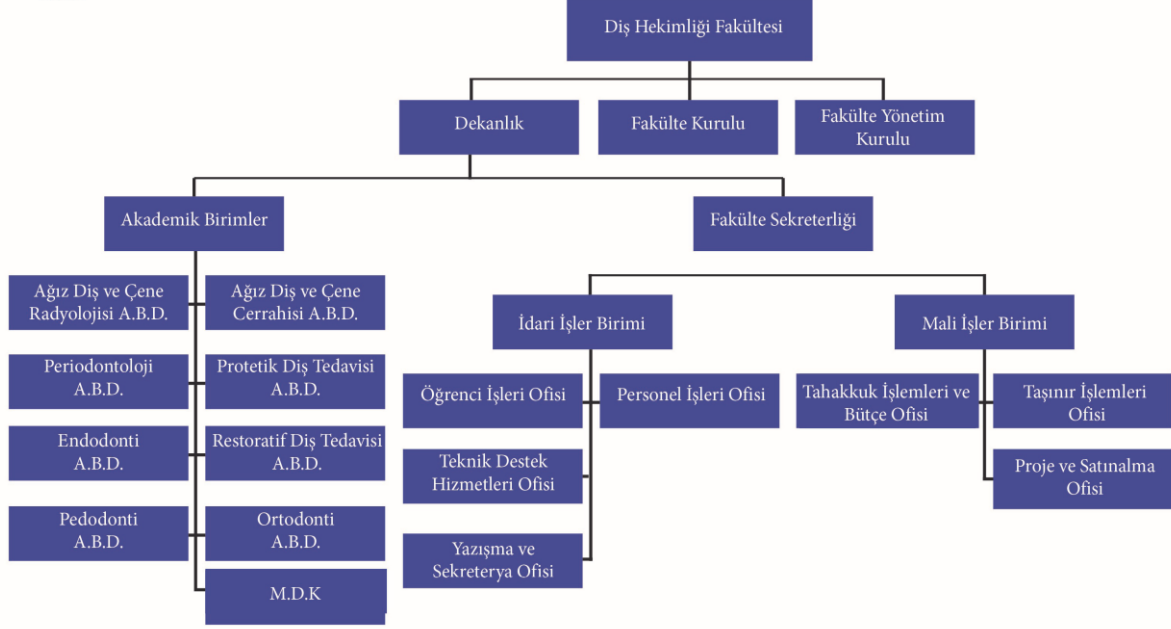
Diş Hekimliği Fakültesi

Dekanlık

Fakülte Kurulu

Fakülte Yönetim Kurulu

Akademik Birimler

Fakülte Sekreterliği

Ağız Diş ve Çene Radyolojisi A.B.D.

Ağız Diş ve Çene Cerrahisi A.B.D.

Periodontoloji A.B.D.

Protetik Diş Tedavisi A.B.D.

Endodonti A.B.D.

Restoratif Diş Tedavisi A.B.D.

Pedodonti A.B.D.

Ortodonti A.B.D.

M.D.K

İdari İşler Birimi

Mali İşler Birimi

Öğrenci İşleri Ofisi

Personel İşleri Ofisi

Teknik Destek Hizmetleri Ofisi

Yazışma ve Sekreterya Ofisi

Tahakkuk İşlemleri ve Bütçe Ofisi

Taşınır İşlemleri Ofisi

Proje ve Satınalma Ofisi